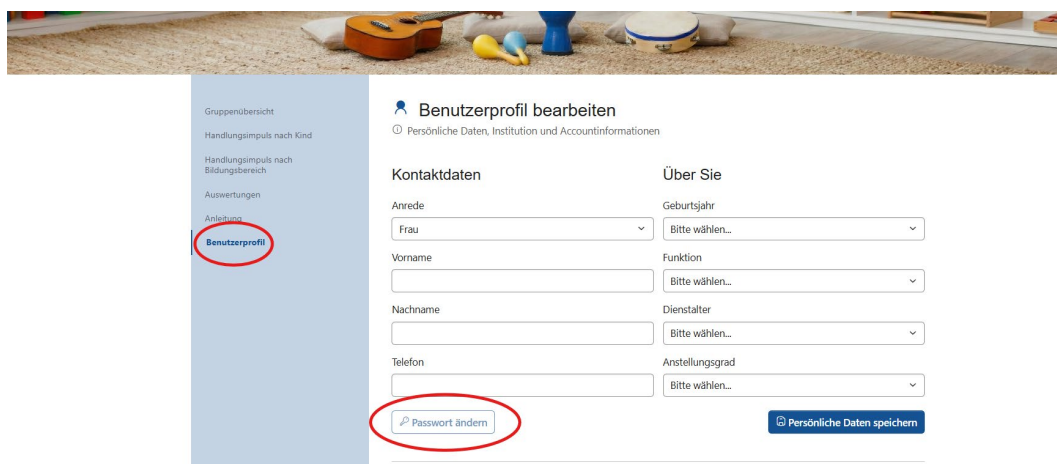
Gruppenübersicht
Handlungsimpuls nach Kind
Handlungsimpuls nach Bildungsbereich
Auswertungen
Anleitung
Benutzerprofil

Benutzerprofil bearbeiten
Persönliche Daten, Institution und Accountinformationen

Kontaktdaten
Anrede
Frau
Vorname
Nachname
Telefon
Passwort ändern

Über Sie
Geburtsjahr
Bitte wählen...
Funktion
Bitte wählen...
Dienstalter
Bitte wählen...
Anstellungsgrad
Bitte wählen...
Persönliche Daten speichern